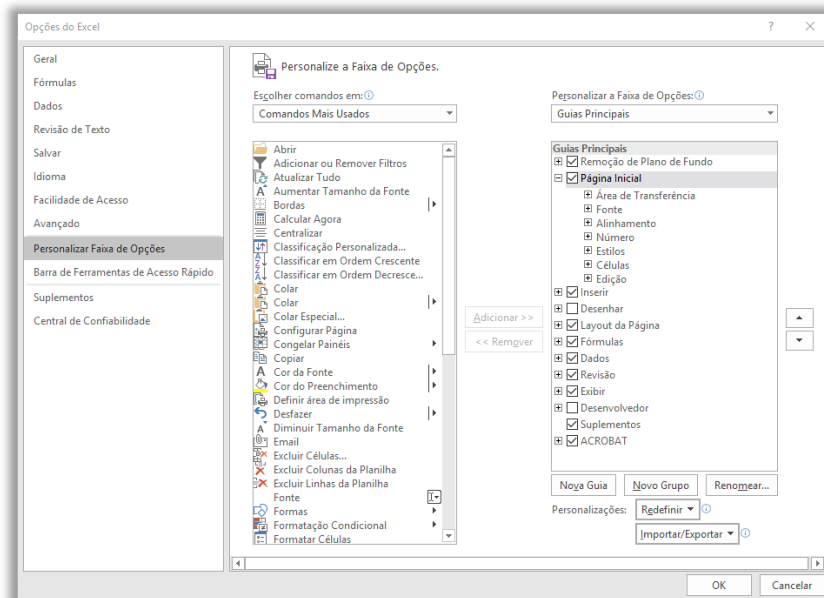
Opções do Excel

Geral
Fórmulas
Dados
Revisão de Texto
Salvar
Idioma
Facilidade de Acesso
Avançado
Personalizar Faixa de Opções
Barra de Ferramentas de Acesso Rápido
Suplementos
Central de Confiabilidade

Personalize a Faixa de Opções.

Escolher comandos em:
Comandos Mais Usados

Abrir
Adicionar ou Remover Filtros
Atualizar Tudo
Aumentar Tamanho da Fonte
Bordas
Calcular Agora
Centralizar
Classificação Personalizada...
Classificar em Ordem Crescente
Classificar em Ordem Decresce...
Colar
Colar
Colar Especial...
Configurar Página
Congelar Painéis
Copiar
Cor da Fonte
Cor do Preenchimento
Definir área de impressão
Desfazer
Diminuir Tamanho da Fonte
Email
Excluir Células...
Excluir Colunas da Planilha
Excluir Linhas da Planilha
Fonte
Formas
Formatação Condicional
Formatar Células

Adicionar >>
<< Remover

Personalizar a Faixa de Opções:
Guias Principais

Guias Principais
Remoção de Plano de Fundo
Página Inicial
Área de Transferência
Fonte
Alinhamento
Número
Estilos
Células
Edição
Inserir
Desenhar
Layout da Página
Fórmulas
Dados
Revisão
Exibir
Desenvolvedor
Suplementos
ACROBAT

Nova Guia
Novo Grupo
Renomear...
Personalizações:
Redefinir ▾
Importar/Exportar ▾

OK
Cancelar